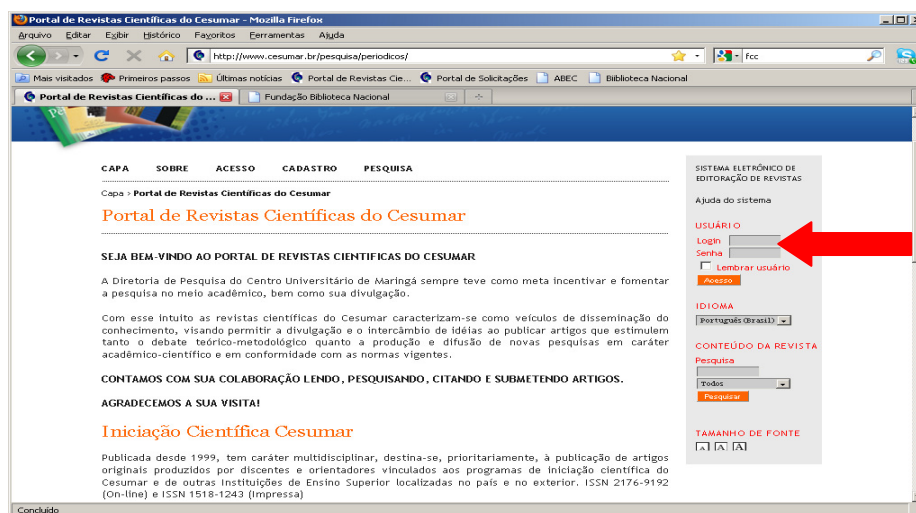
Portal de Revistas Científicas do Cesumar - Mozilla Firefox

Arquivo Editar Exibir Histórico Favoritos Ferramentas Ajuda

http://www.cesumar.br/pesquisa/periodicos/

fcc

Mais visitados Primeiros passos Últimas notícias Portal de Revistas Cie... Portal de Solicitações ABEC Biblioteca Nacional

Portal de Revistas Científicas do ...

Fundação Biblioteca Nacional

CAPA SOBRE ACESSO CADASTRO PESQUISA

Capa > Portal de Revistas Científicas do Cesumar

Portal de Revistas Científicas do Cesumar

SEJA BEM-VINDO AO PORTAL DE REVISTAS CIENTIFICAS DO CESUMAR

A Diretoria de Pesquisa do Centro Universitário de Maringá sempre teve como meta incentivar e fomentar a pesquisa no meio acadêmico, bem como sua divulgação.

Com esse intuito as revistas científicas do Cesumar caracterizam-se como veículos de disseminação do conhecimento, visando permitir a divulgação e o intercâmbio de idéias ao publicar artigos que estimulem tanto o debate teórico-metodológico quanto a produção e difusão de novas pesquisas em caráter acadêmico-científico e em conformidade com as normas vigentes.

CONTAMOS COM SUA COLABORAÇÃO LENDO, PESQUISANDO, CITANDO E SUBMETENDO ARTIGOS.

AGRADECEMOS A SUA VISITA!

Iniciação Científica Cesumar

Publicada desde 1999, tem caráter multidisciplinar, destina-se, prioritariamente, à publicação de artigos originais produzidos por discentes e orientadores vinculados aos programas de iniciação científica do Cesumar e de outras Instituições de Ensino Superior localizadas no país e no exterior. ISSN 2176-9192 (On-line) e ISSN 1518-1243 (Impressa)

SISTEMA ELETRÔNICO DE EDITORAÇÃO DE REVISTAS

Ajuda do sistema

USUÁRIO
Login
Senha
Lembrar usuário
Acesso

IDIOMA
Português (Brasil)

CONTEÚDO DA REVISTA
Pesquisa
Todos
Pesquisar

TAMANHO DE FONTE
A A A

Concluído